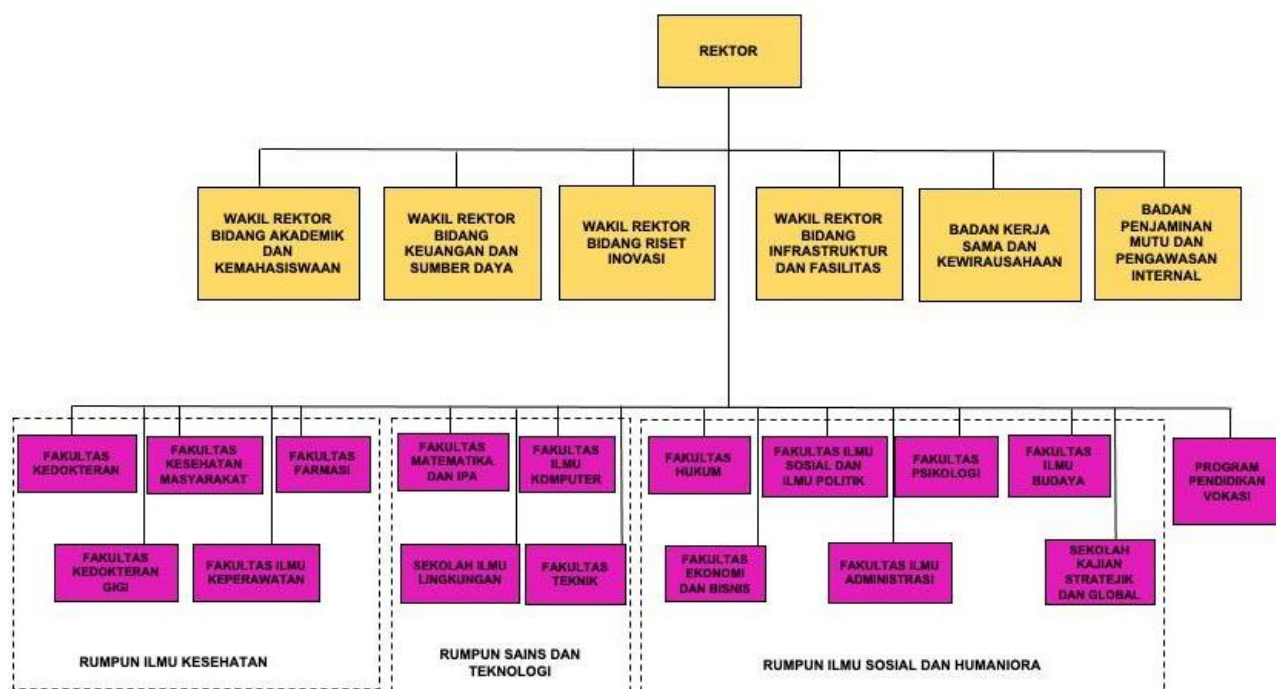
REKTOR

WAKIL REKTOR BIDANG AKADEMIK DAN KEMAHASISWAAN

WAKIL REKTOR BIDANG KEUANGAN DAN SUMBER DAYA

WAKIL REKTOR BIDANG RISET INOVASI

WAKIL REKTOR BIDANG INFRASTRUKTUR DAN FASILITAS

BADAN KERJA SAMA DAN KEWIRAUSAHAAN

BADAN PENJAMINAN MUTU DAN PENGAWASAN INTERNAL

FAKULTAS KEDOKTERAN

FAKULTAS KESEHATAN MASYARAKAT

FAKULTAS FARMASI

FAKULTAS KEDOKTERAN GIGI

FAKULTAS ILMU KEPERAWATAN

RUMPUN ILMU KESEHATAN

FAKULTAS MATEMATIKA DAN IPA

FAKULTAS ILMU KOMPUTER

SEKOLAH ILMU LINGKUNGAN

FAKULTAS TEKNIK

RUMPUN SAINS DAN TEKNOLOGI

FAKULTAS HUKUM

FAKULTAS ILMU SOSIAL DAN ILMU POLITIK

FAKULTAS PSIKOLOGI

FAKULTAS ILMU BUDAYA

FAKULTAS EKONOMI DAN BISNIS

FAKULTAS ILMU ADMINISTRASI

SEKOLAH KAJIAN STRATEJIK DAN GLOBAL

RUMPUN ILMU SOSIAL DAN HUMANIORA

PROGRAM PENDIDIKAN VOKASI